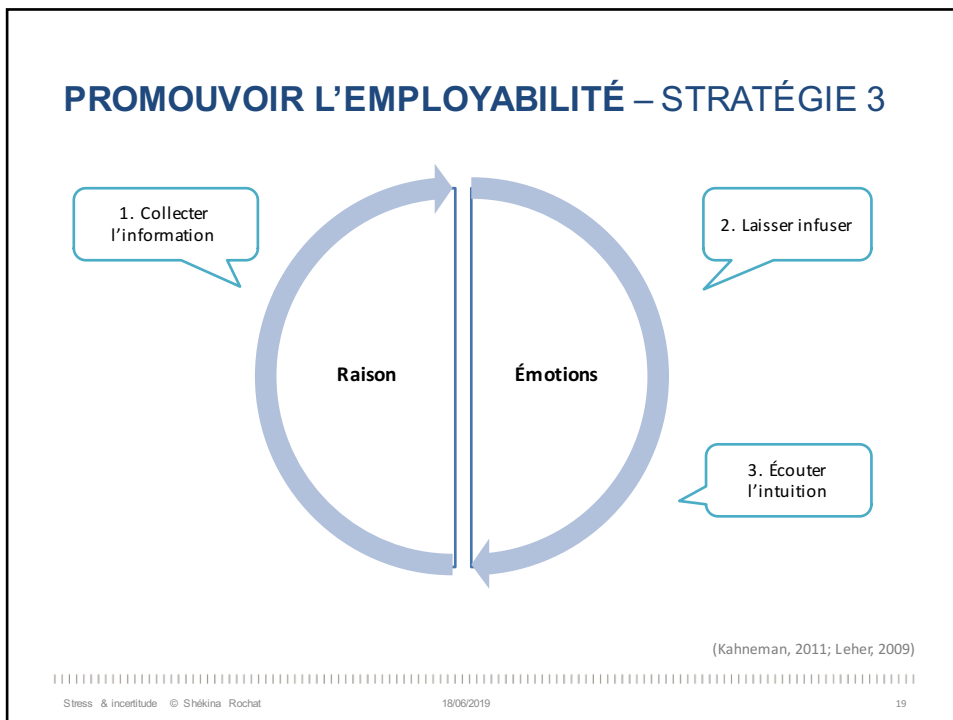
PROMOUVOIR L’EMPLOYABILITÉ – STRATÉGIE 3

1. Collecter l’information

2. Laisser infuser

Raison

Émotions

3. Écouter l’intuition

(Kahneman, 2011; Leher, 2009)

Stress & incertitude © Shékina Rochat 18/06/2019 19